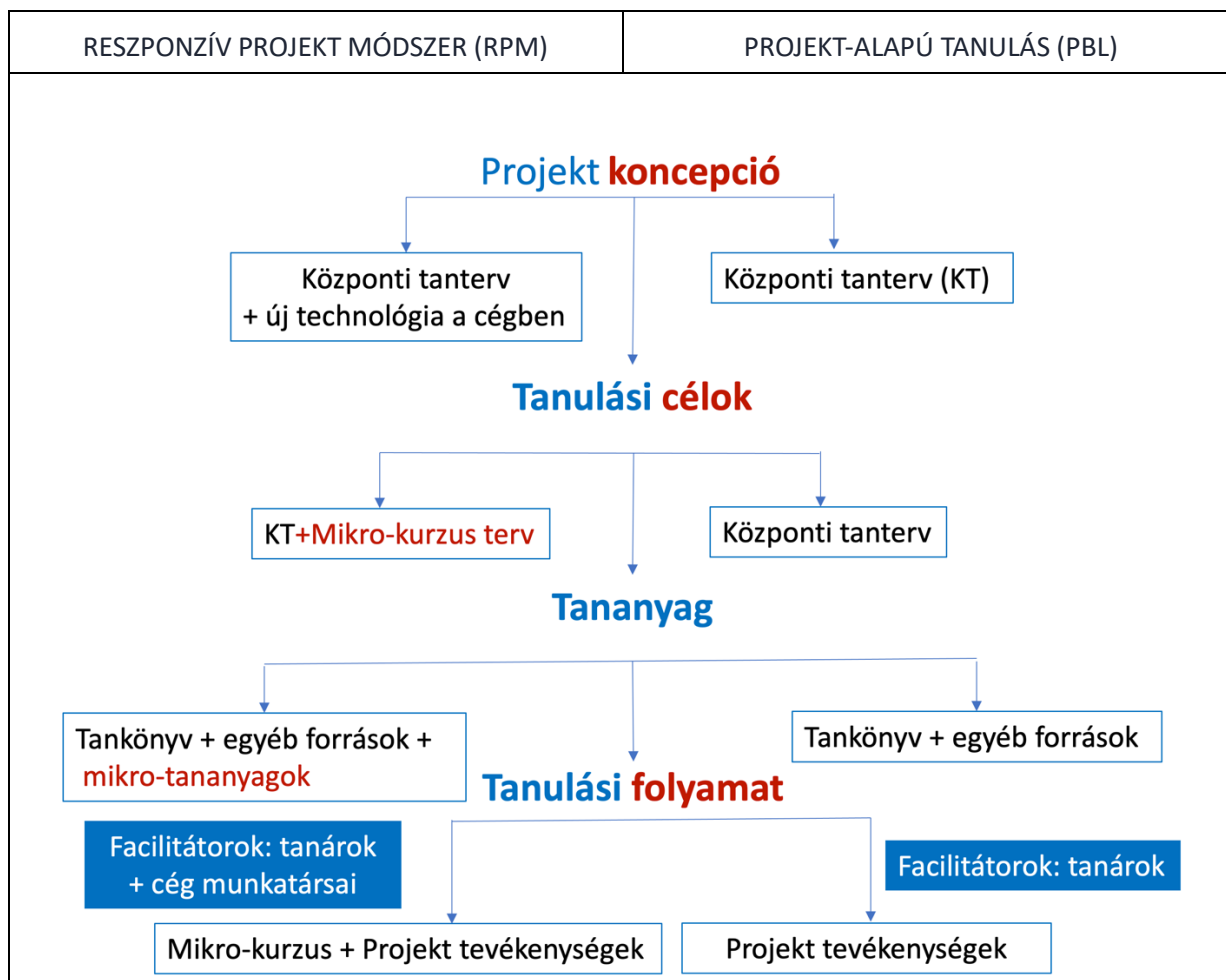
| RESZPONZÍV PROJEKT MÓDSZER (RPM) | PROJEKT-ALAPÚ TANULÁS (PBL) |
|---|---|

Projekt koncepció

Központi tanterv
+ új technológia a cégben

Központi tanterv (KT)

Tanulási célok

KT+Mikro-kurzus terv

Központi tanterv

Tananyag

Tankönyv + egyéb források + mikro-tananyagok

Tankönyv + egyéb források

Tanulási folyamat

Facilitátorok: tanárok + cég munkatársai

Facilitátorok: tanárok

Mikro-kurzus + Projekt tevékenységek

Projekt tevékenységek